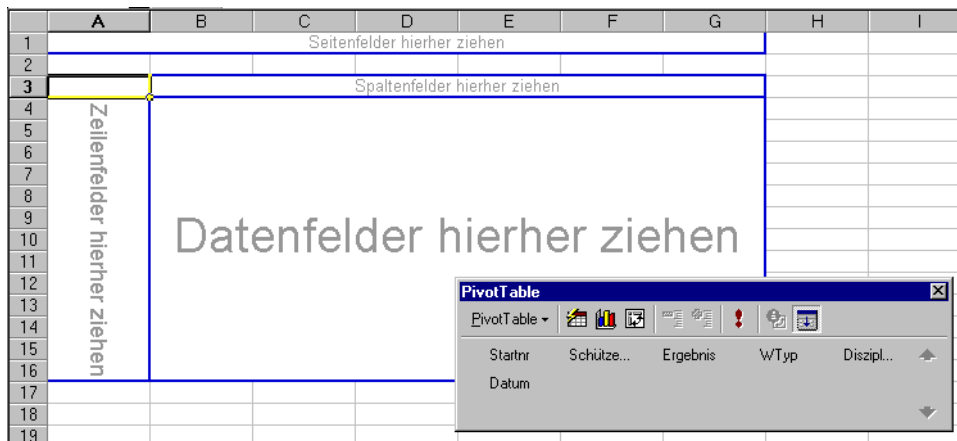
A B C D E F G H I
1 Seitenfelder hierher ziehen
2
3 Spaltenfelder hierher ziehen
4
5
6
7
8
9
10
11
12
13
14
15
16
17
18
19

Zeilenfelder hierher ziehen

Datenfelder hierher ziehen

PivotTable
PivotTable ▾
Startnr Schütze... Ergebnis WTyp Diszipl...
Datum